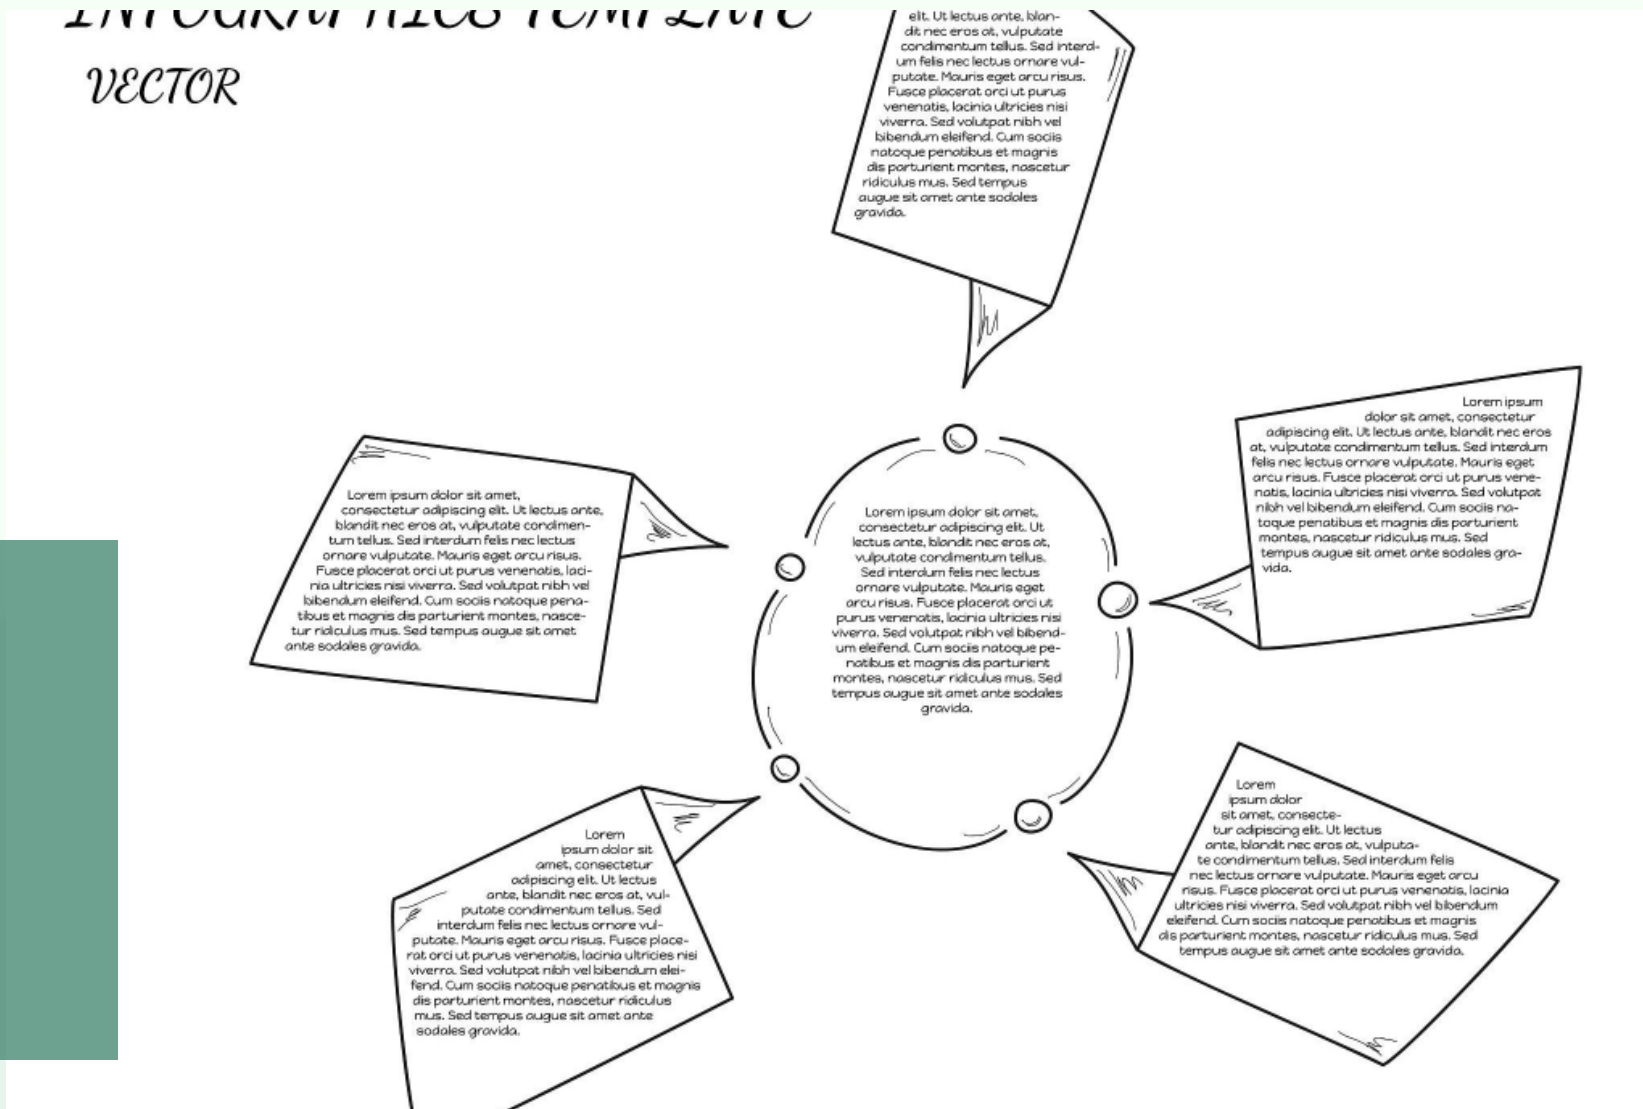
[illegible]

VECTOR

elit. Ut lectus ante, blandit nec eros at, vulputate condimentum tellus. Sed interdum felis nec lectus ornare vulputate. Mauris eget arcu risus. Fusce placerat orci ut purus venenatis, lacinia ultricies nisi viverra. Sed volutpat nibh vel bibendum eleifend. Cum sociis natoque penatibus et magnis dis parturient montes, nascetur ridiculus mus. Sed tempus augue sit amet ante sodales gravida.

Lorem ipsum dolor sit amet, consectetur adipiscing elit. Ut lectus ante, blandit nec eros at, vulputate condimentum tellus. Sed interdum felis nec lectus ornare vulputate. Mauris eget arcu risus. Fusce placerat orci ut purus venenatis, lacinia ultricies nisi viverra. Sed volutpat nibh vel bibendum eleifend. Cum sociis natoque penatibus et magnis dis parturient montes, nascetur ridiculus mus. Sed tempus augue sit amet ante sodales gravida.

Lorem ipsum dolor sit amet, consectetur adipiscing elit. Ut lectus ante, blandit nec eros at, vulputate condimentum tellus. Sed interdum felis nec lectus ornare vulputate. Mauris eget arcu risus. Fusce placerat orci ut purus venenatis, lacinia ultricies nisi viverra. Sed volutpat nibh vel bibendum eleifend. Cum sociis natoque penatibus et magnis dis parturient montes, nascetur ridiculus mus. Sed tempus augue sit amet ante sodales gravida.

Lorem ipsum dolor sit amet, consectetur adipiscing elit. Ut lectus ante, blandit nec eros at, vulputate condimentum tellus. Sed interdum felis nec lectus ornare vulputate. Mauris eget arcu risus. Fusce placerat orci ut purus venenatis, lacinia ultricies nisi viverra. Sed volutpat nibh vel bibendum eleifend. Cum sociis natoque penatibus et magnis dis parturient montes, nascetur ridiculus mus. Sed tempus augue sit amet ante sodales gravida.

Lorem ipsum dolor sit amet, consectetur adipiscing elit. Ut lectus ante, blandit nec eros at, vulputate condimentum tellus. Sed interdum felis nec lectus ornare vulputate. Mauris eget arcu risus. Fusce placerat orci ut purus venenatis, lacinia ultricies nisi viverra. Sed volutpat nibh vel bibendum eleifend. Cum sociis natoque penatibus et magnis dis parturient montes, nascetur ridiculus mus. Sed tempus augue sit amet ante sodales gravida.

Lorem ipsum dolor sit amet, consectetur adipiscing elit. Ut lectus ante, blandit nec eros at, vulputate condimentum tellus. Sed interdum felis nec lectus ornare vulputate. Mauris eget arcu risus. Fusce placerat orci ut purus venenatis, lacinia ultricies nisi viverra. Sed volutpat nibh vel bibendum eleifend. Cum sociis natoque penatibus et magnis dis parturient montes, nascetur ridiculus mus. Sed tempus augue sit amet ante sodales gravida.